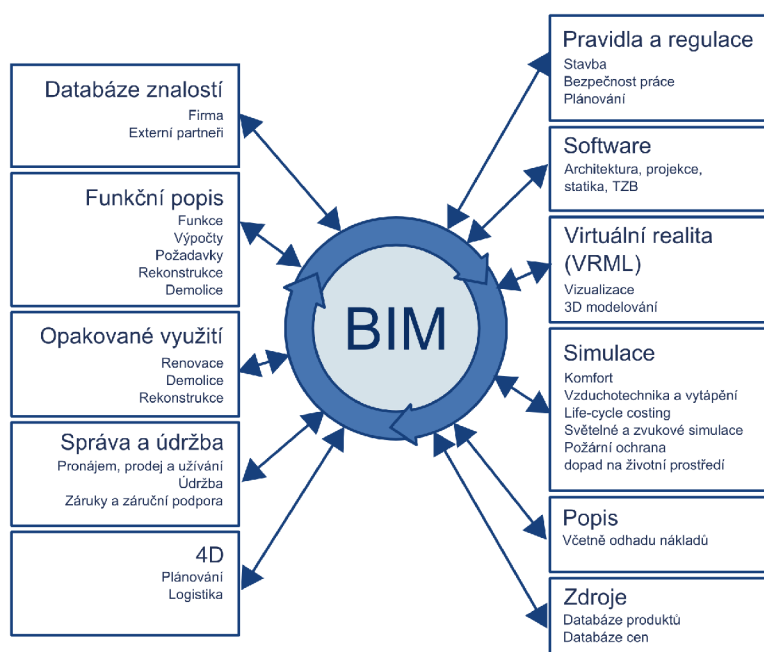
Databáze znalostí
Firma
Externí partneři

Funkční popis
Funkce
Výpočty
Požadavky
Rekonstrukce
Demolice

Opakované využití
Renovace
Demolice
Rekonstrukce

Správa a údržba
Pronájem, prodej a užívání
Údržba
Záruky a záruční podpora

4D
Plánování
Logistika

BIM

Pravidla a regulace
Stavba
Bezpečnost práce
Plánování

Software
Architektura, projekce, statika, TZB

Virtuální realita (VRML)
Vizualizace
3D modelování

Simulace
Komfort
Vzduchotechnika a vytápění
Life-cycle costing
Světelné a zvukové simulace
Požární ochrana
dopad na životní prostředí

Popis
Včetně odhadu nákladů

Zdroje
Databáze produktů
Databáze cen